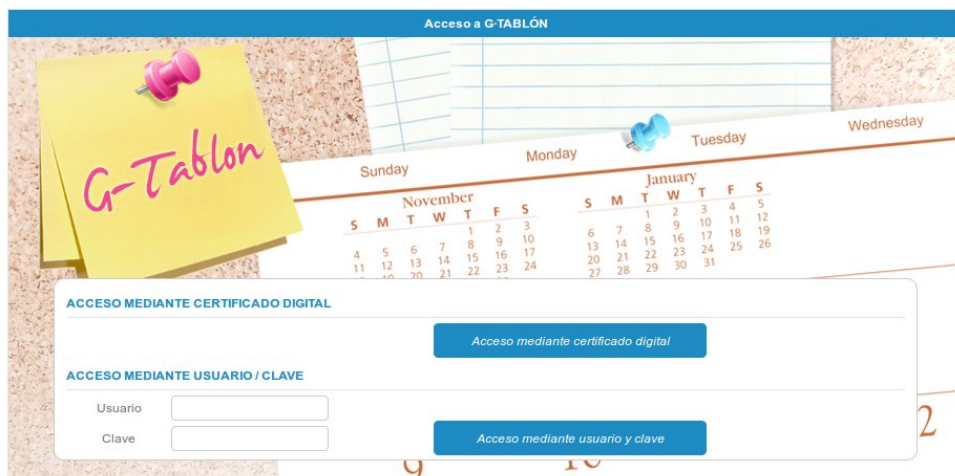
Acceso a G-TABLÓN

G-Tablon

Sunday Monday Tuesday Wednesday

November
S M T W T F S
1 2 3
4 5 6 7 8 9 10
11 12 13 14 15 16 17
18 19 20 21 22 23 24

January
S M T W T F S
1 2 3 4 5
6 7 8 9 10 11 12
13 14 15 16 17 18 19
20 21 22 23 24 25 26
27 28 29 30 31

ACCESO MEDIANTE CERTIFICADO DIGITAL

Acceso mediante certificado digital

ACCESO MEDIANTE USUARIO / CLAVE

Usuario

Clave

Acceso mediante usuario y clave